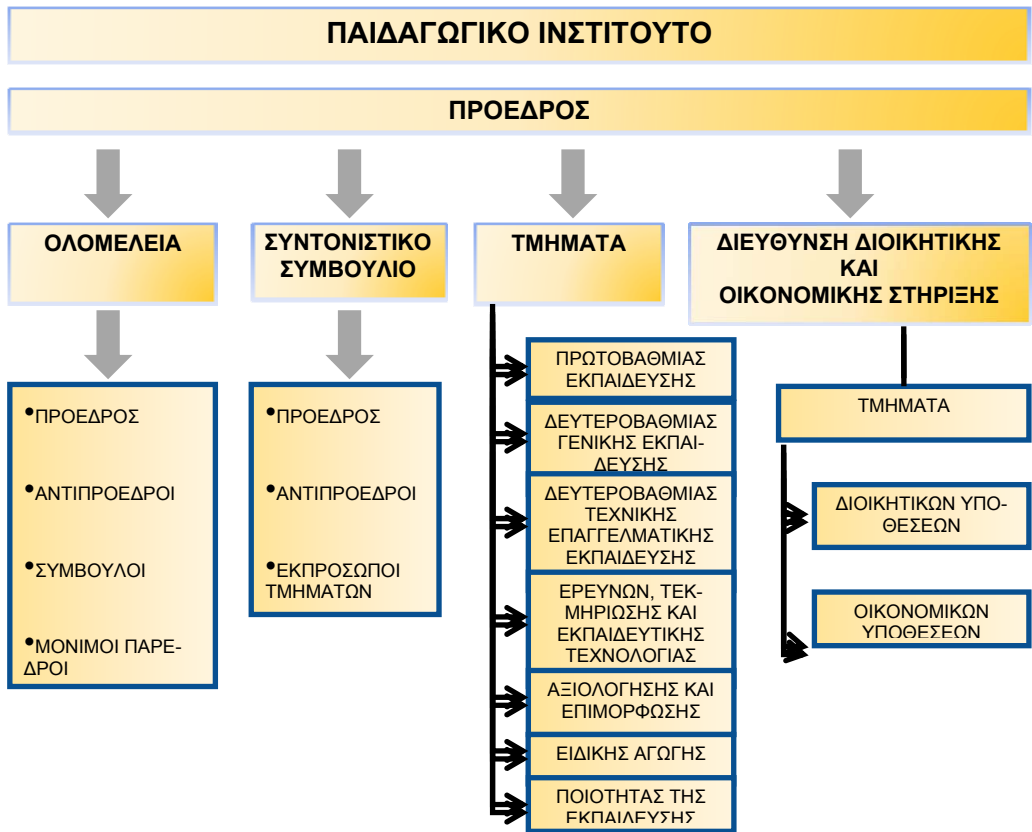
ΠΑΙΔΑΓΩΓΙΚΟ ΙΝΣΤΙΤΟΥΤΟ

ΠΡΟΕΔΡΟΣ

ΟΛΟΜΕΛΕΙΑ

•ΠΡΟΕΔΡΟΣ

•ΑΝΤΙΠΡΟΕΔΡΟΙ

•ΣΥΜΒΟΥΛΟΙ

•ΜΟΝΙΜΟΙ ΠΑΡΕΔΡΟΙ

ΣΥΝΤΟΝΙΣΤΙΚΟ ΣΥΜΒΟΥΛΙΟ

•ΠΡΟΕΔΡΟΣ

•ΑΝΤΙΠΡΟΕΔΡΟΙ

•ΕΚΠΡΟΣΩΠΟΙ ΤΜΗΜΑΤΩΝ

ΤΜΗΜΑΤΑ

ΠΡΩΤΟΒΑΘΜΙΑΣ ΕΚΠΑΙΔΕΥΣΗΣ

ΔΕΥΤΕΡΟΒΑΘΜΙΑΣ ΓΕΝΙΚΗΣ ΕΚΠΑΙΔΕΥΣΗΣ

ΔΕΥΤΕΡΟΒΑΘΜΙΑΣ ΤΕΧΝΙΚΗΣ ΕΠΑΓΓΕΛΜΑΤΙΚΗΣ ΕΚΠΑΙΔΕΥΣΗΣ

ΕΡΕΥΝΩΝ, ΤΕΚΜΗΡΙΩΣΗΣ ΚΑΙ ΕΚΠΑΙΔΕΥΤΙΚΗΣ ΤΕΧΝΟΛΟΓΙΑΣ

ΑΞΙΟΛΟΓΗΣΗΣ ΚΑΙ ΕΠΙΜΟΡΦΩΣΗΣ

ΕΙΔΙΚΗΣ ΑΓΩΓΗΣ

ΠΟΙΟΤΗΤΑΣ ΤΗΣ ΕΚΠΑΙΔΕΥΣΗΣ

ΔΙΕΥΘΥΝΣΗ ΔΙΟΙΚΗΤΙΚΗΣ ΚΑΙ ΟΙΚΟΝΟΜΙΚΗΣ ΣΤΗΡΙΞΗΣ

ΤΜΗΜΑΤΑ

ΔΙΟΙΚΗΤΙΚΩΝ ΥΠΟΘΕΣΕΩΝ

ΟΙΚΟΝΟΜΙΚΩΝ ΥΠΟΘΕΣΕΩΝ